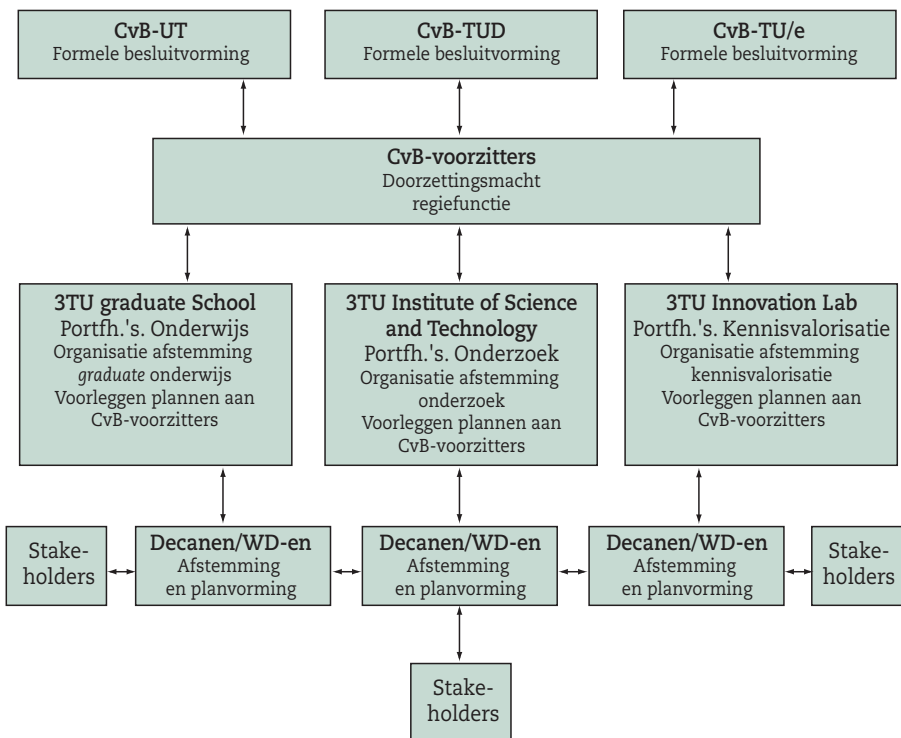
**CvB-UT**
Formele besluitvorming

**CvB-TUD**
Formele besluitvorming

**CvB-TU/e**
Formele besluitvorming

**CvB-voorzitters**
Doorzettingsmacht
regiefunctie

**3TU graduate School**
Portfh.'s. Onderwijs
Organisatie afstemming *graduate* onderwijs
Voorleggen plannen aan CvB-voorzitters

**3TU Institute of Science and Technology**
Portfh.'s. Onderzoek
Organisatie afstemming onderzoek
Voorleggen plannen aan CvB-voorzitters

**3TU Innovation Lab**
Portfh.'s. Kennisvalorisatie
Organisatie afstemming kennisvalorisatie
Voorleggen plannen aan CvB-voorzitters

Stakeholders

**Decanen/WD-en**
Afstemming en planvorming

**Decanen/WD-en**
Afstemming en planvorming

**Decanen/WD-en**
Afstemming en planvorming

Stakeholders

Stakeholders